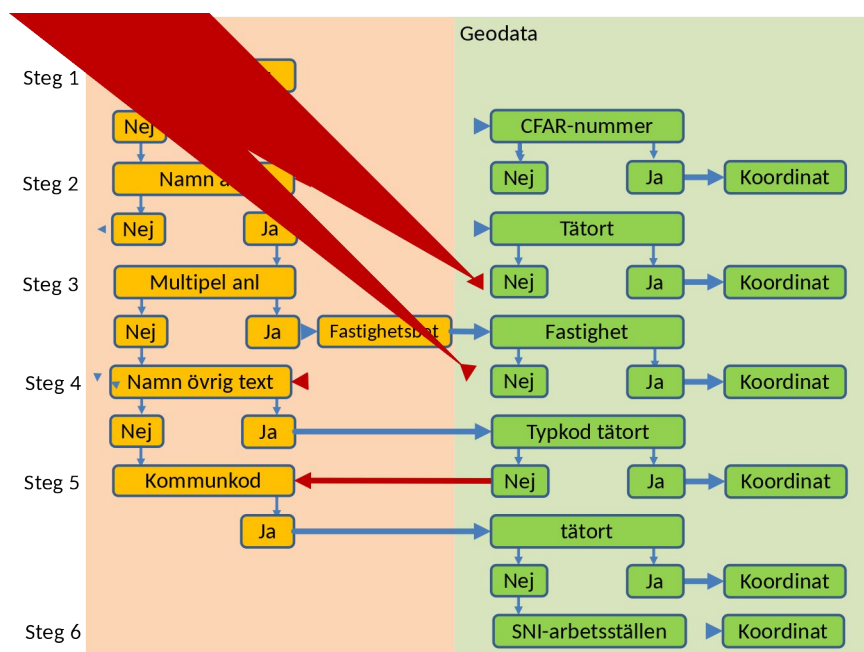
Geodata

Steg 1

Nej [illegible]

CFAR-nummer

Steg 2

Namn a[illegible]

Nej

Ja

Koordinat

Nej

Ja

Tätort

Steg 3

Multipel anl

Nej

Ja

Koordinat

Nej

Ja

Fastighetsbet

Fastighet

Steg 4

Namn övrig text

Nej

Ja

Koordinat

Nej

Ja

Typkod tätort

Steg 5

Kommunkod

Nej

Ja

Koordinat

Ja

tätort

Nej

Ja

Koordinat

Steg 6

SNI-arbetsställen

Koordinat